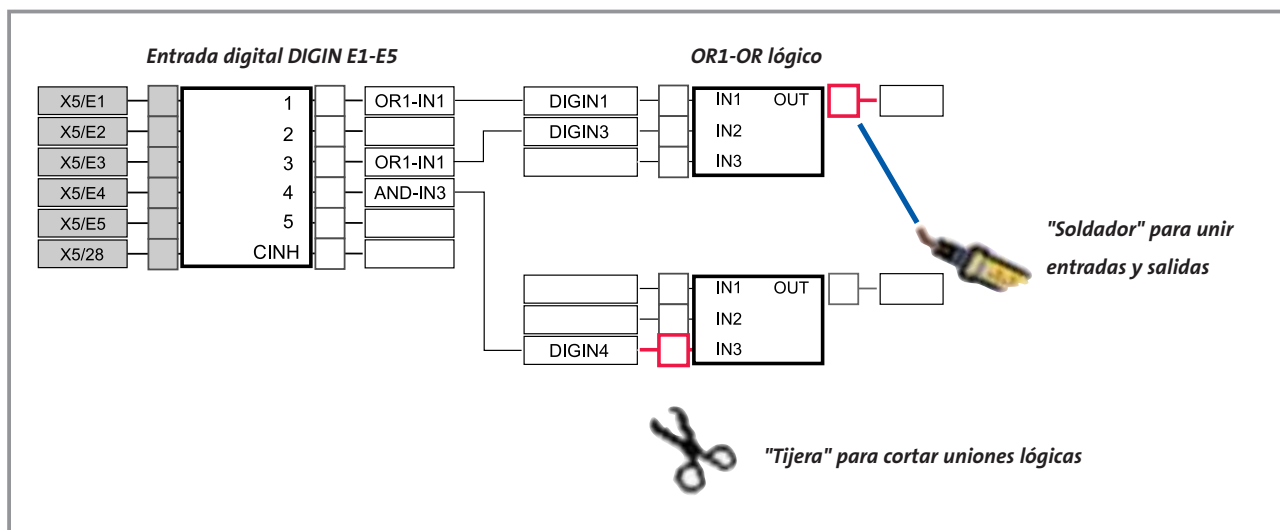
Entrada digital DIGIN E1-E5

OR1-OR lógico

X5/E1
X5/E2
X5/E3
X5/E4
X5/E5
X5/28

1
2
3
4
5
CINH

OR1-IN1
OR1-IN1
AND-IN3

DIGIN1
DIGIN3

IN1
IN2
IN3
OUT

"Soldador" para unir entradas y salidas

IN1
IN2
IN3
OUT

DIGIN4

"Tijera" para cortar uniones lógicas